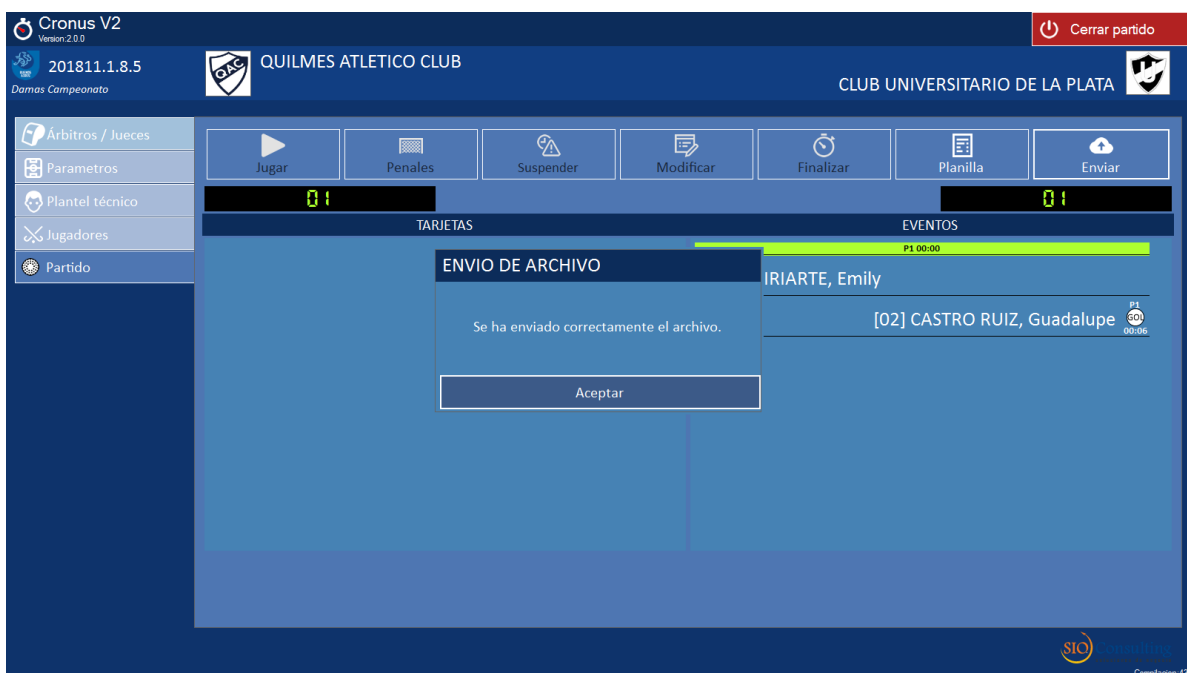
Cronus V2
Version 2.0.0

Cerrar partido

201811.1.8.5
Damas Campeonato

QAC

QUILMES ATLETICO CLUB

CLUB UNIVERSITARIO DE LA PLATA

Árbitros / Jueces
Parametros
Plantel técnico
Jugadores
Partido

Jugar
Penales
Suspender
Modificar
Finalizar
Planilla
Enviar

01

01

TARJETAS

EVENTOS

P1 00:00

IRIARTE, Emily

[02] CASTRO RUIZ, Guadalupe
P1
GOL
00:06

ENVIO DE ARCHIVO

Se ha enviado correctamente el archivo.

Aceptar

SIO consulting